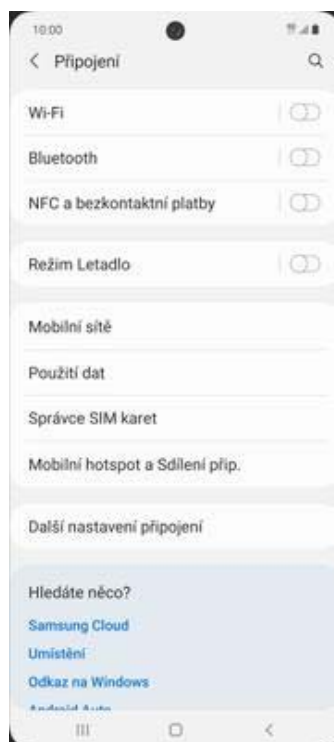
10:00

< Připojení

Wi-Fi

Bluetooth

NFC a bezkontaktní platby

Režim Letadlo

Mobilní sítě

Použití dat

Správce SIM karet

Mobilní hotspot a Sdílení přip.

Další nastavení připojení

Hledáte něco?

Samsung Cloud

Umístění

Odkaz na Windows

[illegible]